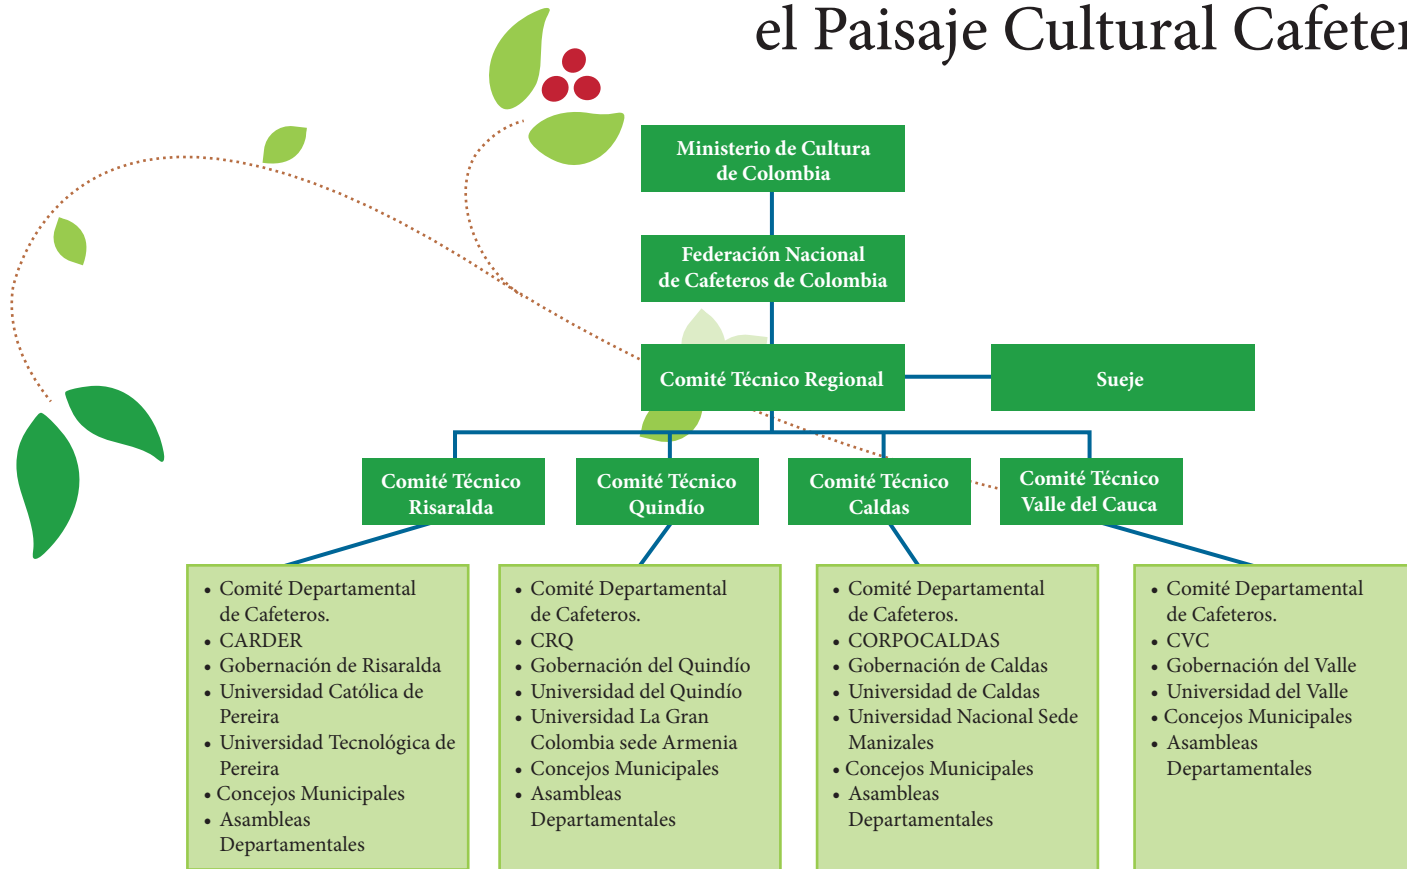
el Paisaje Cultural Cafeter

Ministerio de Cultura de Colombia

Federación Nacional de Cafeteros de Colombia

Comité Técnico Regional

Sueje

Comité Técnico Risaralda

Comité Técnico Quindío

Comité Técnico Caldas

Comité Técnico Valle del Cauca

- Comité Departamental de Cafeteros.
- CARDER
- Gobernación de Risaralda
- Universidad Católica de Pereira
- Universidad Tecnológica de Pereira
- Concejos Municipales
- Asambleas Departamentales

- Comité Departamental de Cafeteros.
- CRQ
- Gobernación del Quindío
- Universidad del Quindío
- Universidad La Gran Colombia sede Armenia
- Concejos Municipales
- Asambleas Departamentales

- Comité Departamental de Cafeteros.
- CORPOCALDAS
- Gobernación de Caldas
- Universidad de Caldas
- Universidad Nacional Sede Manizales
- Concejos Municipales
- Asambleas Departamentales

- Comité Departamental de Cafeteros.
- CVC
- Gobernación del Valle
- Universidad del Valle
- Concejos Municipales
- Asambleas Departamentales